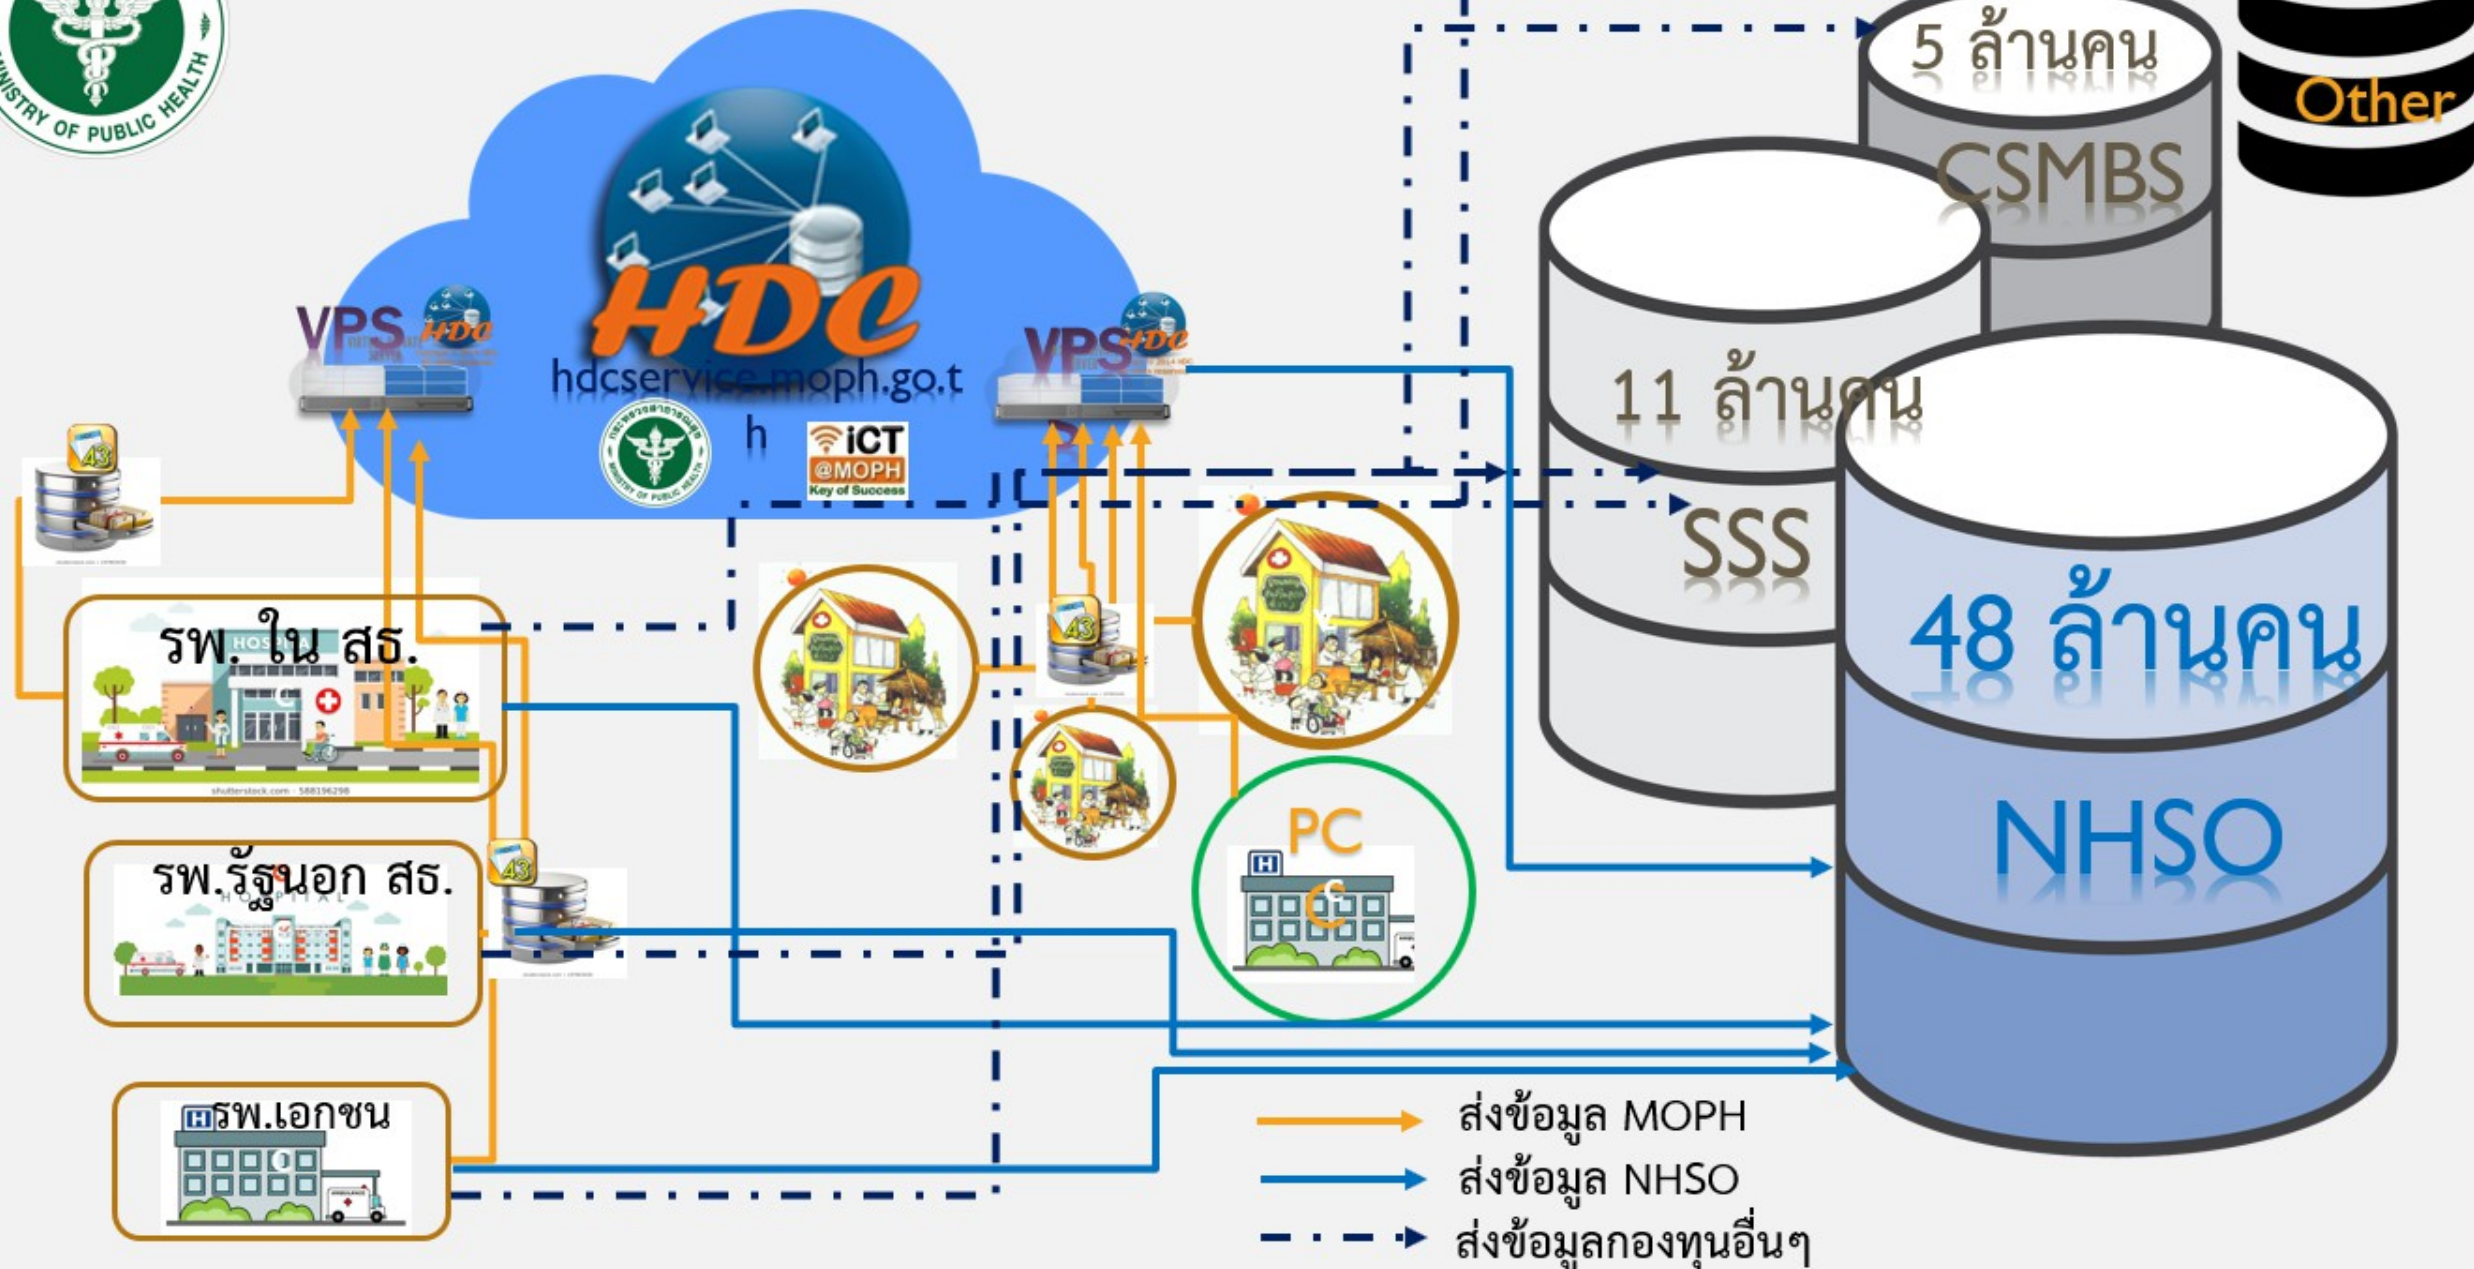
MINISTRY OF PUBLIC HEALTH

HDC
hdcservice.moph.go.th

VPS HDC

VPS HDC

iCT @MOPH Key of Success

43

รพ. ใน สธ.

รพ.รัฐนอก สธ.

43

รพ.เอกชน

43

PCC

5 ล้านคน
CSMBS

Other

11 ล้านคน
SSS

48 ล้านคน
NHSO

ส่งข้อมูล MOPH
ส่งข้อมูล NHSO
ส่งข้อมูลกองทุนอื่นๆ